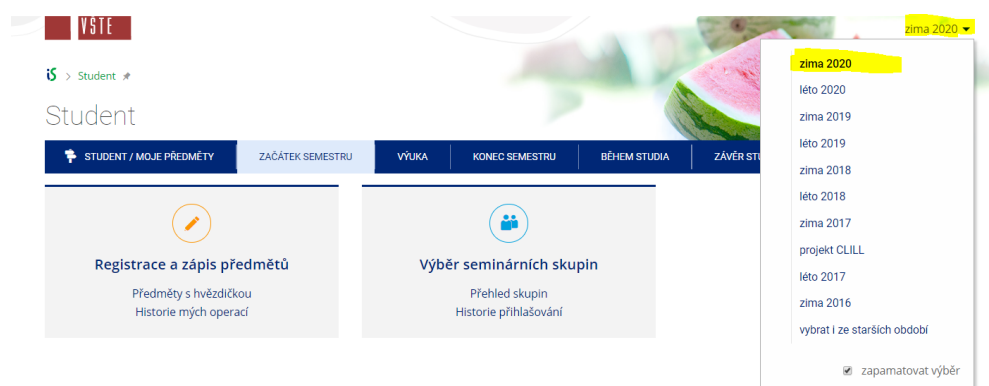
VŠTE

zima 2020

IS > Student

Student

STUDENT / MOJE PŘEDMĚTY | ZAČÁTEK SEMESTRU | VÝUKA | KONEC SEMESTRU | BĚHEM STUDIA | ZÁVĚR STU

Registrace a zápis předmětů
Předměty s hvězdičkou
Historie mých operací

Výběr seminárních skupin
Přehled skupin
Historie přihlašování

zima 2020
léto 2020
zima 2019
léto 2019
zima 2018
léto 2018
zima 2017
projekt CLILL
léto 2017
zima 2016
vybrat i ze starších období

zapamatovat výběr